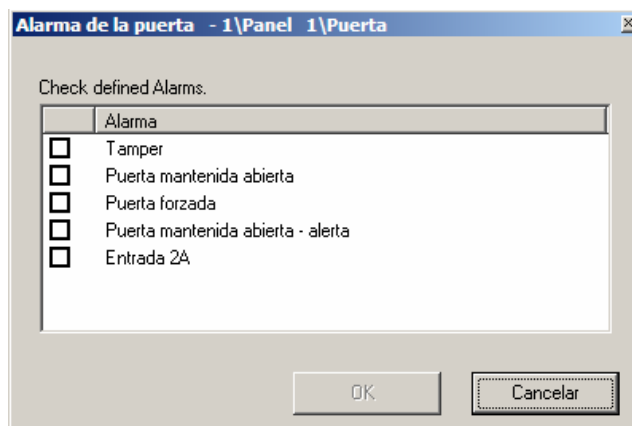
Alarma de la puerta - 1\Panel 1\Puerta

Check defined Alarms.

| | Alarma |
|---|---|
| ☐ | Tamper |
| ☐ | Puerta mantenida abierta |
| ☐ | Puerta forzada |
| ☐ | Puerta mantenida abierta - alerta |
| ☐ | Entrada 2A |

OK

Cancelar